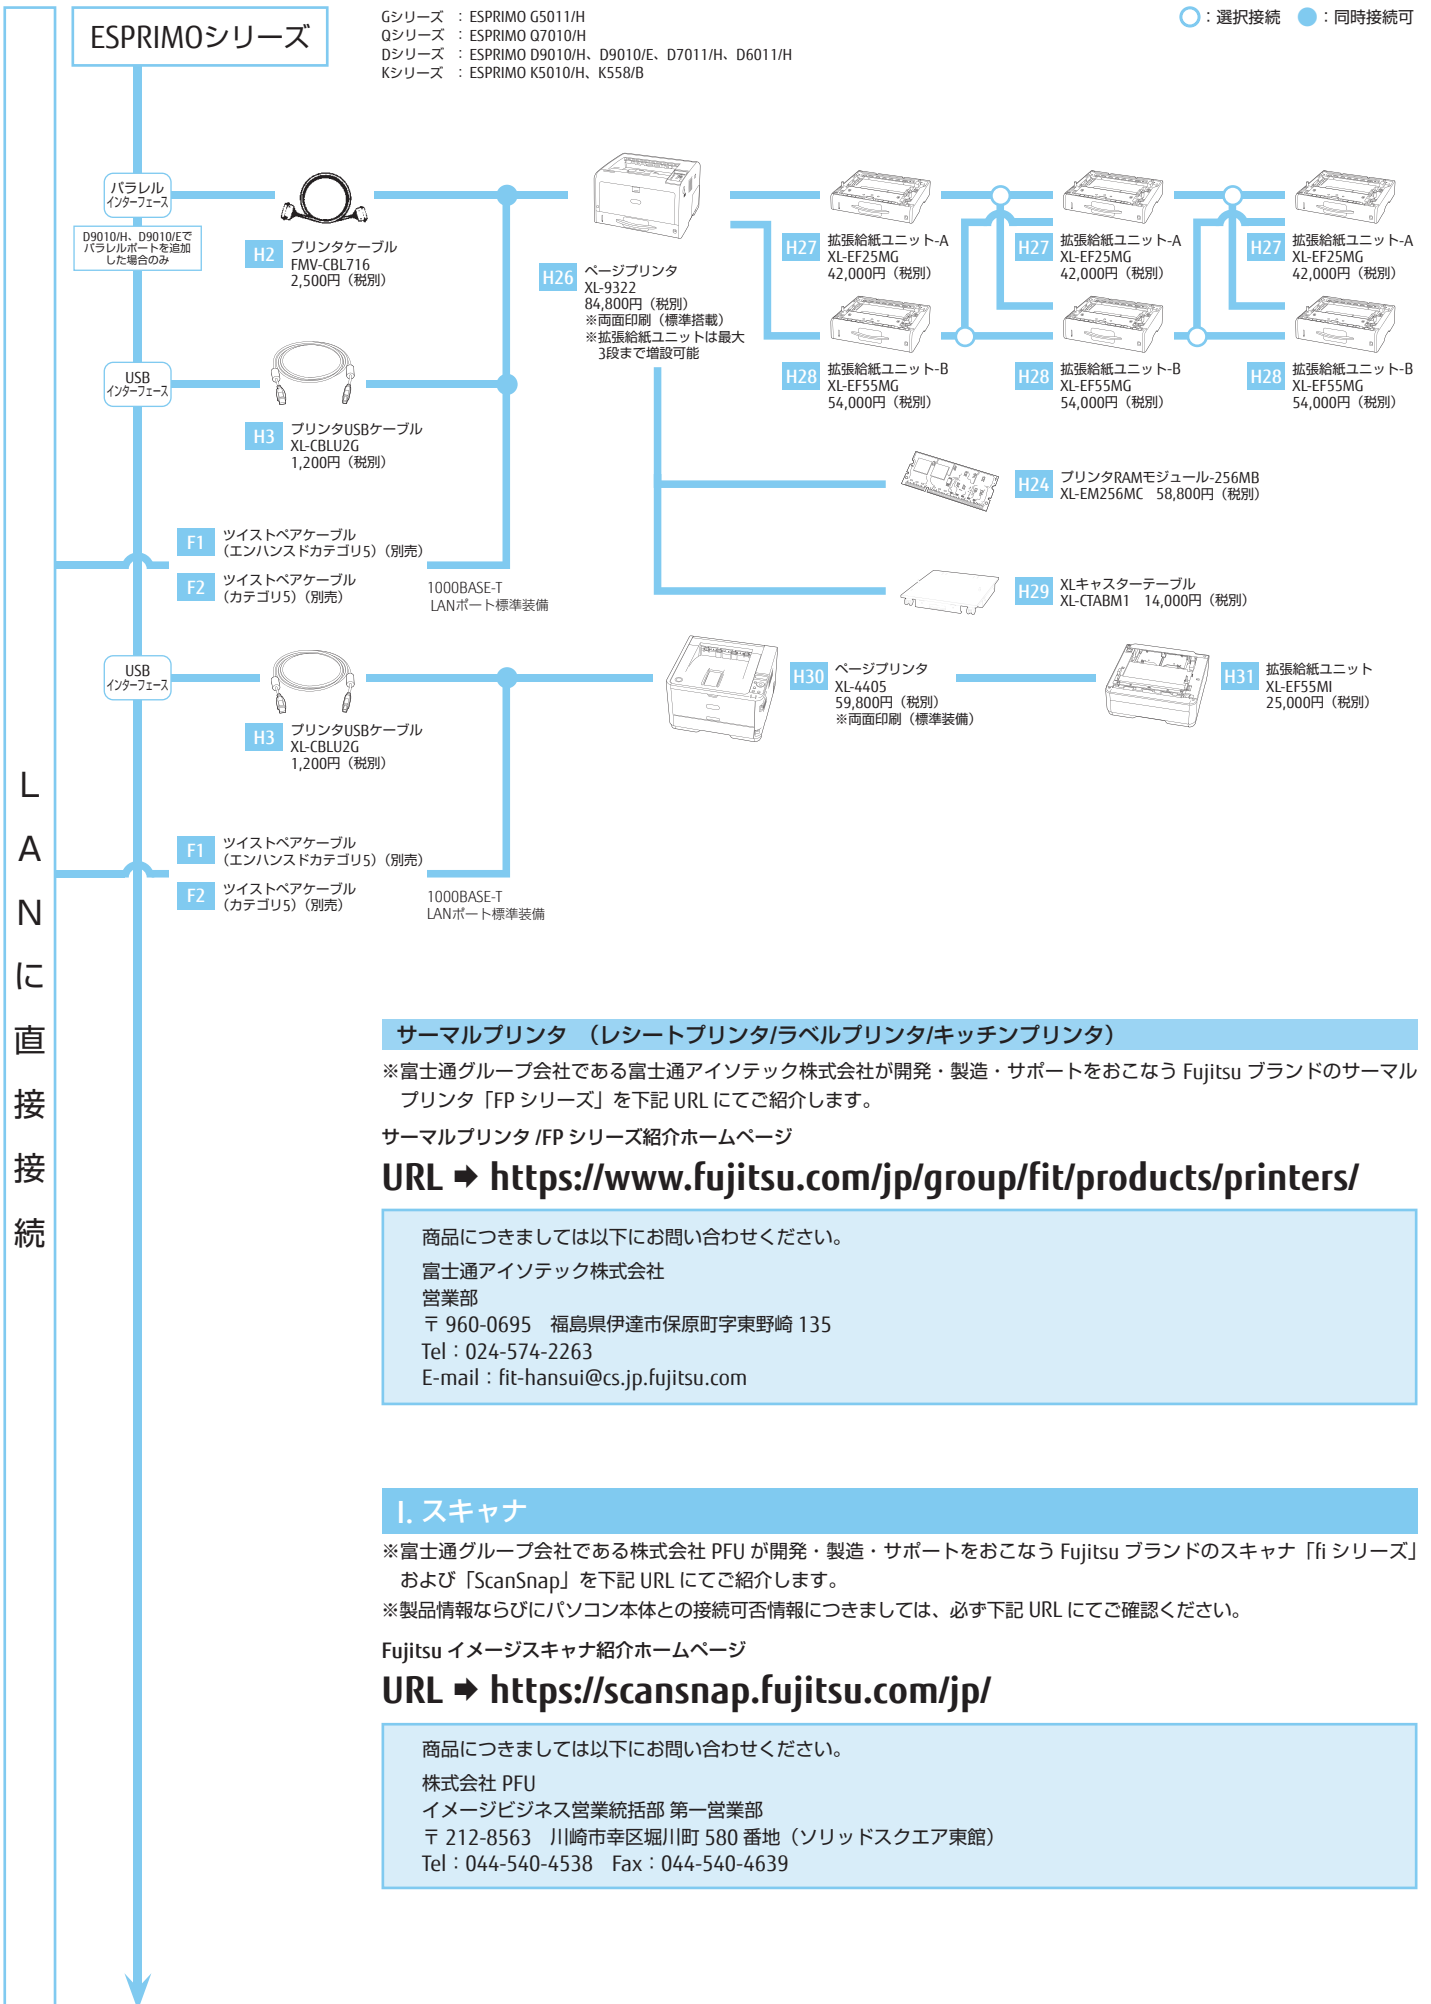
ESPRIMOシリーズ

Gシリーズ　：ESPRIMO G5011/H
Qシリーズ　：ESPRIMO Q7010/H
Dシリーズ　：ESPRIMO D9010/H、D9010/E、D7011/H、D6011/H
Kシリーズ　：ESPRIMO K5010/H、K558/B

○：選択接続　●：同時接続可

パラレル インターフェース

D9010/H、D9010/Eで パラレルポートを追加 した場合のみ

H2 プリンタケーブル FMV-CBL716 2,500円（税別）

H26 ページプリンタ XL-9322 84,800円（税別） ※両面印刷（標準搭載） ※拡張給紙ユニットは最大 3段まで増設可能

H27 拡張給紙ユニット-A XL-EF25MG 42,000円（税別）

H27 拡張給紙ユニット-A XL-EF25MG 42,000円（税別）

H27 拡張給紙ユニット-A XL-EF25MG 42,000円（税別）

H28 拡張給紙ユニット-B XL-EF55MG 54,000円（税別）

H28 拡張給紙ユニット-B XL-EF55MG 54,000円（税別）

H28 拡張給紙ユニット-B XL-EF55MG 54,000円（税別）

USB インターフェース

H3 プリンタUSBケーブル XL-CBLU2G 1,200円（税別）

H24 プリンタRAMモジュール-256MB XL-EM256MC　58,800円（税別）

F1 ツイストペアケーブル （エンハンスドカテゴリ5）（別売）

F2 ツイストペアケーブル （カテゴリ5）（別売）

1000BASE-T LANポート標準装備

H29 XLキャスターテーブル XL-CTABM1　14,000円（税別）

USB インターフェース

H3 プリンタUSBケーブル XL-CBLU2G 1,200円（税別）

H30 ページプリンタ XL-4405 59,800円（税別） ※両面印刷（標準装備）

H31 拡張給紙ユニット XL-EF55MI 25,000円（税別）

F1 ツイストペアケーブル （エンハンスドカテゴリ5）（別売）

F2 ツイストペアケーブル （カテゴリ5）（別売）

1000BASE-T LANポート標準装備

LANに直接接続

サーマルプリンタ　（レシートプリンタ/ラベルプリンタ/キッチンプリンタ）

※富士通グループ会社である富士通アイソテック株式会社が開発・製造・サポートをおこなう Fujitsu ブランドのサーマルプリンタ「FP シリーズ」を下記 URL にてご紹介します。

サーマルプリンタ /FP シリーズ紹介ホームページ

URL ➡ https://www.fujitsu.com/jp/group/fit/products/printers/

商品につきましては以下にお問い合わせください。
富士通アイソテック株式会社
営業部
〒 960-0695　福島県伊達市保原町字東野崎 135
Tel：024-574-2263
E-mail：fit-hansui@cs.jp.fujitsu.com

I. スキャナ

※富士通グループ会社である株式会社 PFU が開発・製造・サポートをおこなう Fujitsu ブランドのスキャナ「fi シリーズ」および「ScanSnap」を下記 URL にてご紹介します。
※製品情報ならびにパソコン本体との接続可否情報につきましては、必ず下記 URL にてご確認ください。

Fujitsu イメージスキャナ紹介ホームページ

URL ➡ https://scansnap.fujitsu.com/jp/

商品につきましては以下にお問い合わせください。
株式会社 PFU
イメージビジネス営業統括部 第一営業部
〒 212-8563　川崎市幸区堀川町 580 番地（ソリッドスクエア東館）
Tel：044-540-4538　Fax：044-540-4639